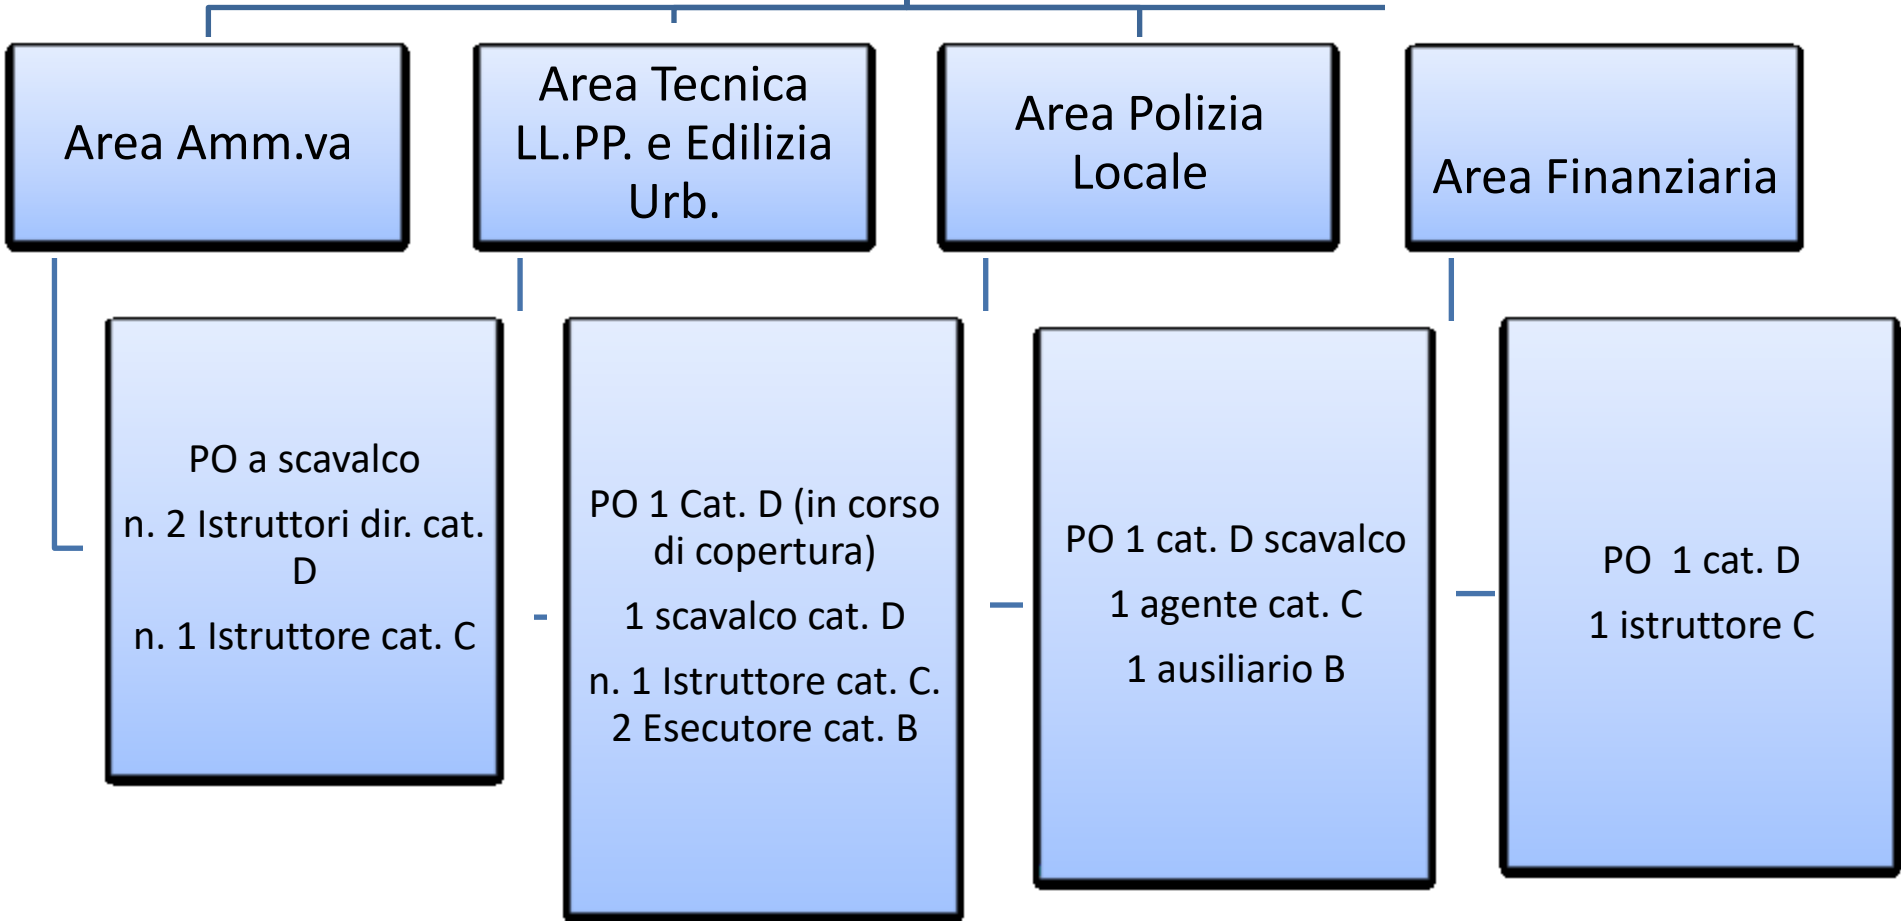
Area Amm.va

Area Tecnica LL.PP. e Edilizia Urb.

Area Polizia Locale

Area Finanziaria

PO a scavalco

n. 2 Istruttori dir. cat. D

n. 1 Istruttore cat. C

PO 1 Cat. D (in corso di copertura)

1 scavalco cat. D

n. 1 Istruttore cat. C.
2 Esecutore cat. B

PO 1 cat. D scavalco

1 agente cat. C

1 ausiliario B

PO 1 cat. D

1 istruttore C